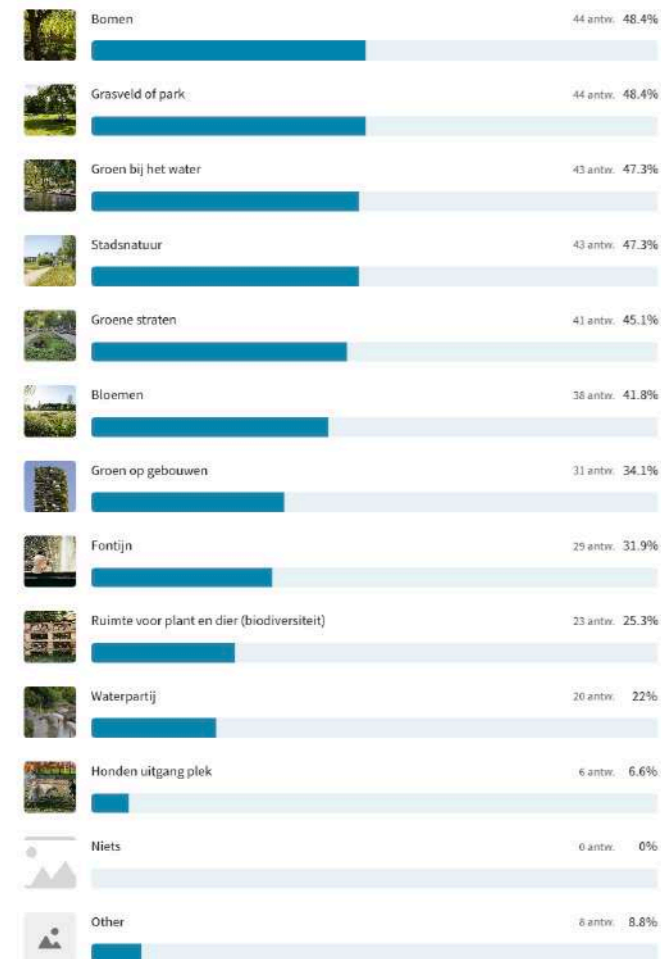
Bomen 44 antw. 48.4%

Grasveld of park 44 antw. 48.4%

Groen bij het water 43 antw. 47.3%

Stadsnatuur 43 antw. 47.3%

Groene straten 41 antw. 45.1%

Bloemen 38 antw. 41.8%

Groen op gebouwen 31 antw. 34.1%

Fontijn 29 antw. 31.9%

Ruimte voor plant en dier (biodiversiteit) 23 antw. 25.3%

Waterpartij 20 antw. 22%

Honden uitgang plek 6 antw. 6.6%

Niets 0 antw. 0%

Other 8 antw. 8.8%